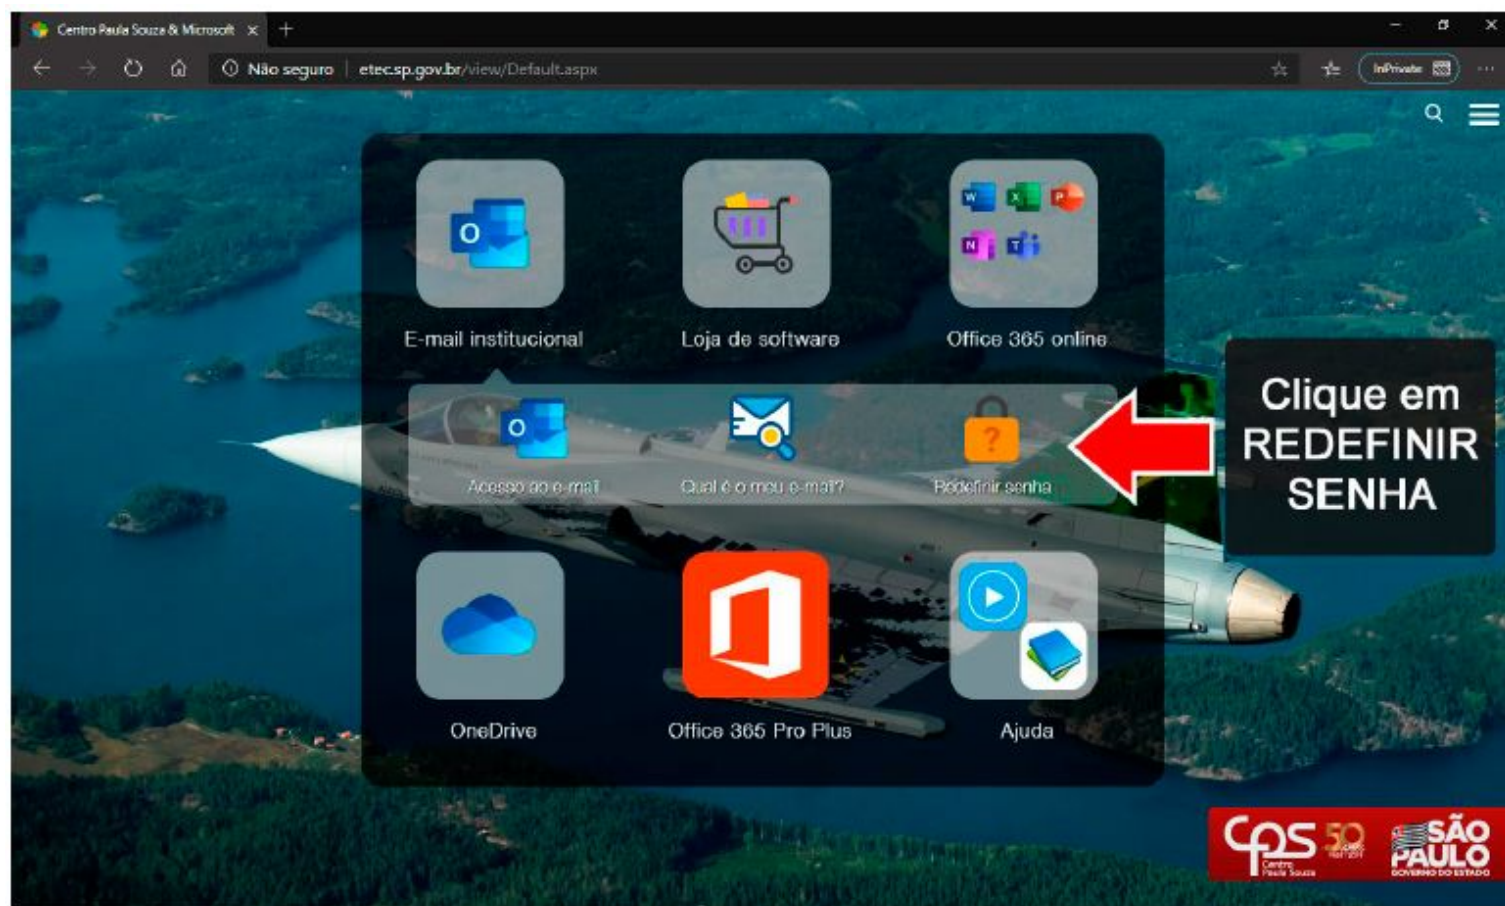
Centro Paula Souza & Microsoft ×

Não seguro | etec.sp.gov.br/view/Default.aspx

InPrivate

E-mail institucional

Loja de software

Office 365 online

Acesso ao e-mail

Qual é o meu e-mail?

Redefinir senha

Clique em REDEFINIR SENHA

OneDrive

Office 365 Pro Plus

Ajuda

CPS 50 Centro Paula Souza

SÃO PAULO GOVERNO DO ESTADO